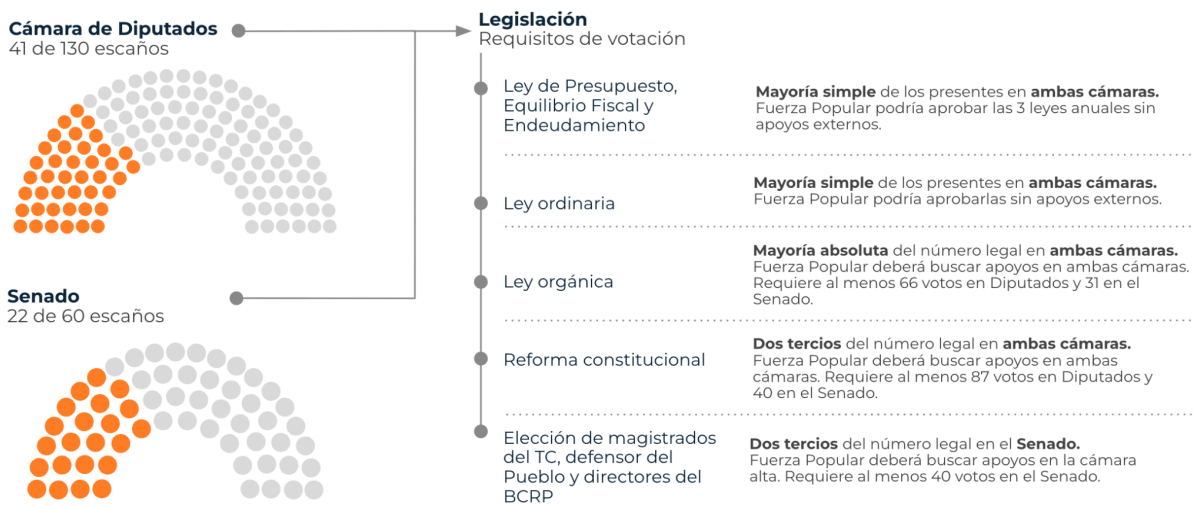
**Cámara de Diputados**
41 de 130 escaños

**Senado**
22 de 60 escaños

**Legislación**
Requisitos de votación

Ley de Presupuesto, Equilibrio Fiscal y Endeudamiento

**Mayoría simple** de los presentes en **ambas cámaras.** Fuerza Popular podría aprobar las 3 leyes anuales sin apoyos externos.

Ley ordinaria

**Mayoría simple** de los presentes en **ambas cámaras.** Fuerza Popular podría aprobarlas sin apoyos externos.

Ley orgánica

**Mayoría absoluta** del número legal en **ambas cámaras.** Fuerza Popular deberá buscar apoyos en ambas cámaras. Requiere al menos 66 votos en Diputados y 31 en el Senado.

Reforma constitucional

**Dos tercios** del número legal en **ambas cámaras.** Fuerza Popular deberá buscar apoyos en ambas cámaras. Requiere al menos 87 votos en Diputados y 40 en el Senado.

Elección de magistrados del TC, defensor del Pueblo y directores del BCRP

**Dos tercios** del número legal en el **Senado.** Fuerza Popular deberá buscar apoyos en la cámara alta. Requiere al menos 40 votos en el Senado.